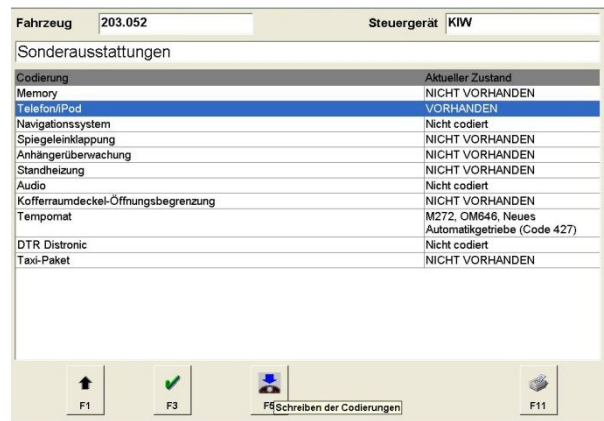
Fahrzeug 203.052

Steuergerät KIW

Sonderausstattungen

| Codierung | Aktueller Zustand |
|---|---|
| Memory | NICHT VORHANDEN |
| Telefon/iPod | VORHANDEN |
| Navigationssystem | Nicht codiert |
| Spiegeleinklappung | NICHT VORHANDEN |
| Anhängerüberwachung | NICHT VORHANDEN |
| Standheizung | NICHT VORHANDEN |
| Audio | Nicht codiert |
| Kofferraumdeckel-Öffnungsbegrenzung | NICHT VORHANDEN |
| Tempomat | M272, OM646, Neues Automatikgetriebe (Code 427) |
| DTR Distronic | Nicht codiert |
| Taxi-Paket | NICHT VORHANDEN |

F1

F3

F5 Schreiben der Codierungen

F11